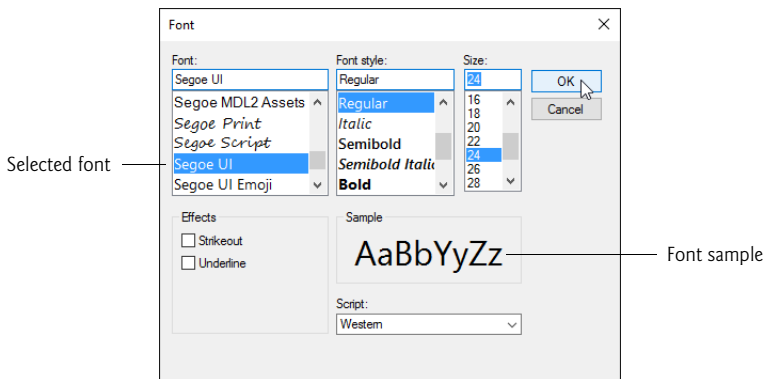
Font

Font:
Segoe UI
Segoe MDL2 Assets
Segoe Print
Segoe Script
Segoe UI
Segoe UI Emoji

Font style:
Regular
Regular
Italic
Semibold
Semibold Italic
Bold

Size:
24
16
18
20
22
24
26
28

OK
Cancel

Selected font

Effects
Strikeout
Underline

Sample
AaBbYyZz

Font sample

Script:
Western